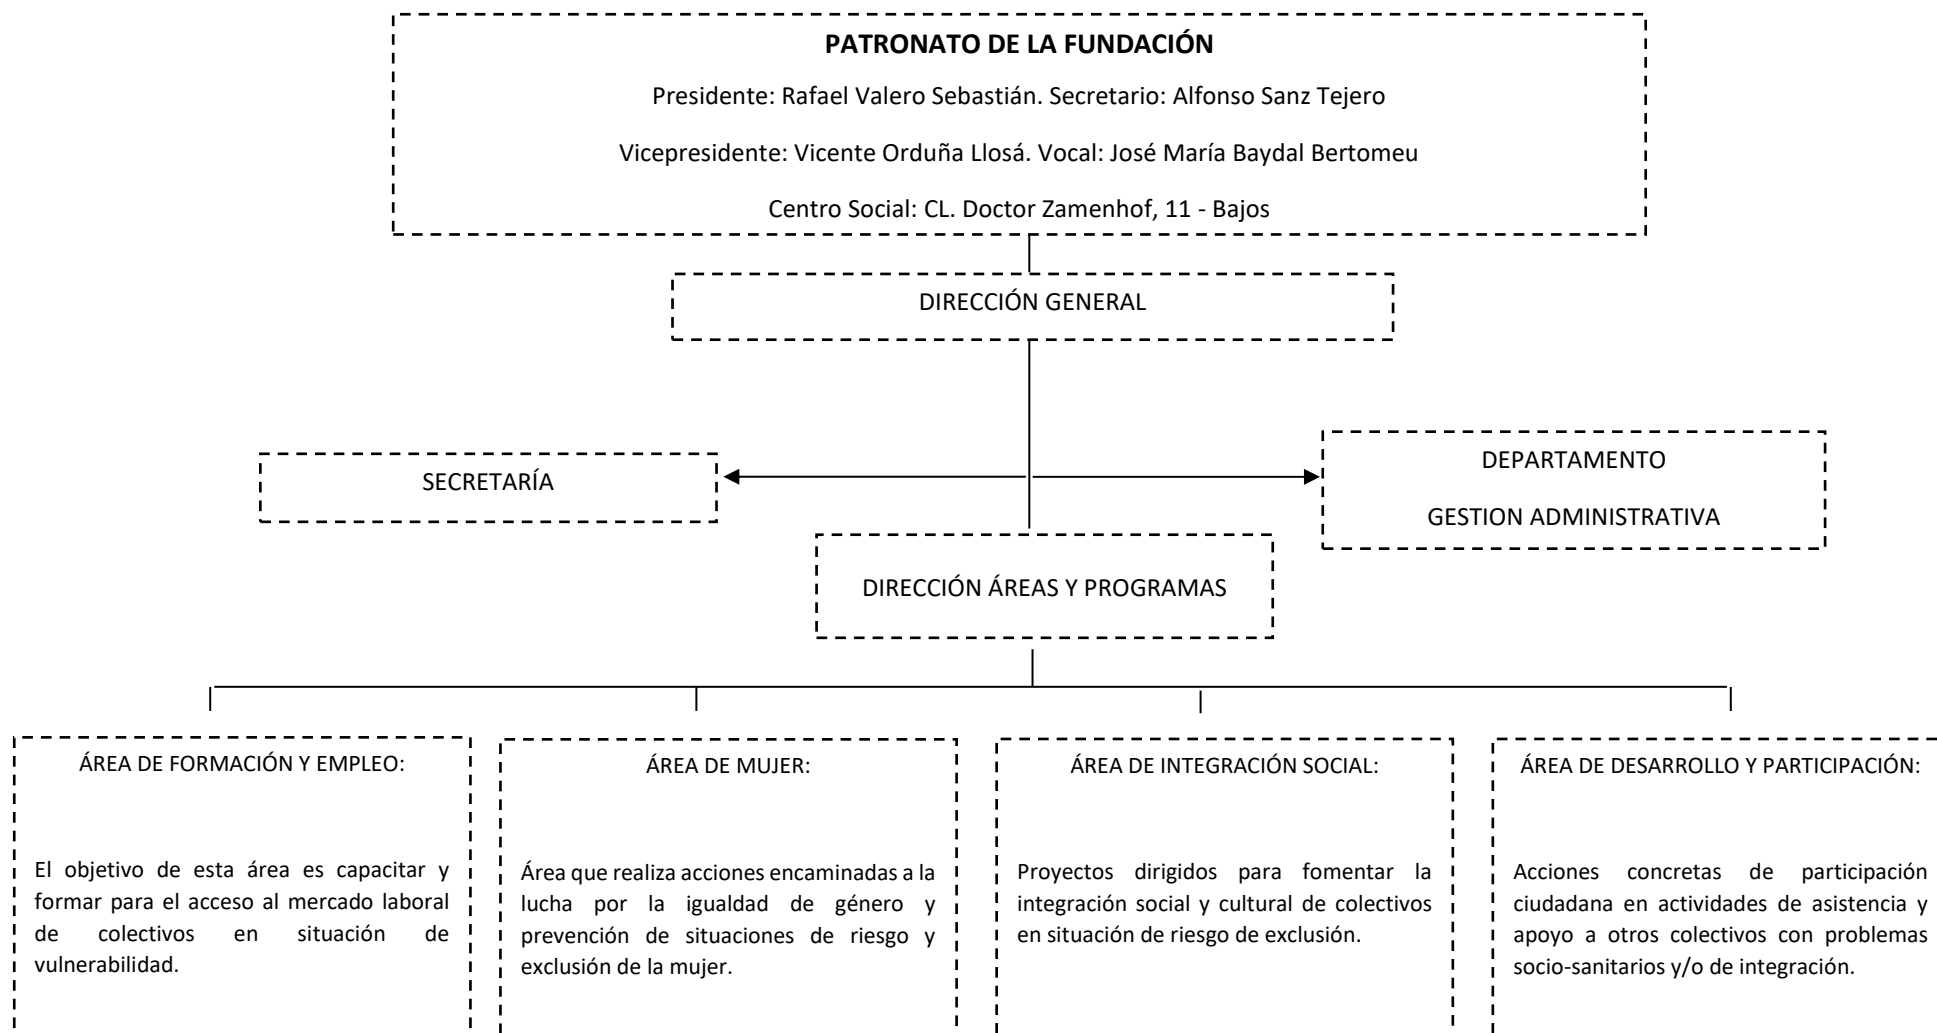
**PATRONATO DE LA FUNDACIÓN**

Presidente: Rafael Valero Sebastián. Secretario: Alfonso Sanz Tejero

Vicepresidente: Vicente Orduña Llosá. Vocal: José María Baydal Bertomeu

Centro Social: CL. Doctor Zamenhof, 11 - Bajos

DIRECCIÓN GENERAL

SECRETARÍA

DEPARTAMENTO

GESTION ADMINISTRATIVA

DIRECCIÓN ÁREAS Y PROGRAMAS

ÁREA DE FORMACIÓN Y EMPLEO:

El objetivo de esta área es capacitar y formar para el acceso al mercado laboral de colectivos en situación de vulnerabilidad.

ÁREA DE MUJER:

Área que realiza acciones encaminadas a la lucha por la igualdad de género y prevención de situaciones de riesgo y exclusión de la mujer.

ÁREA DE INTEGRACIÓN SOCIAL:

Proyectos dirigidos para fomentar la integración social y cultural de colectivos en situación de riesgo de exclusión.

ÁREA DE DESARROLLO Y PARTICIPACIÓN:

Acciones concretas de participación ciudadana en actividades de asistencia y apoyo a otros colectivos con problemas socio-sanitarios y/o de integración.